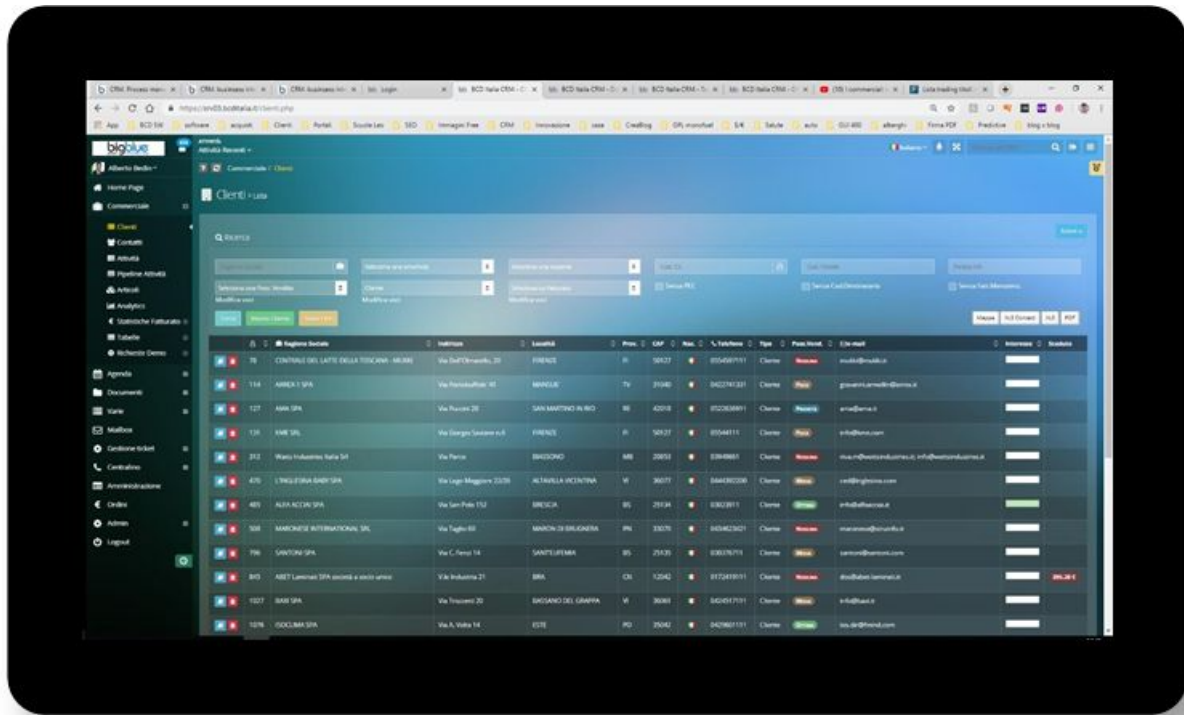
bigblue

Alberto Bedin

Home Page
Commerciale
Clienti
Contatti
Attività
Pipeline Attività
Articoli
Analytics
Statistiche Fatturato
Tabelle
Richieste Demo
Agenda
Documenti
Varie
Mailbox
Gestione ticket
Centralino
Amministrazione
Ordini
Admin
Logout

Attività Recenti

Commerciale / Clienti

Clienti Lista

Ricerca

Senza PEC
Senza Cod.Destinatario
Senza Sett.Merceolog.

Mappa
XLS Contatti
XLS
PDF

| | Ragione Sociale | Indirizzo | Località | Prov. | CAP | Naz. | Telefono | Tipo | Poten.Vend. | E-mail | Interesse | Insoluto |
|---|---|---|---|---|---|---|---|---|---|---|---|---|
| 78 | CENTRALE DEL LATTE DELLA TOSCANA - MUKKI | Via Dell'Olmatello, 20 | FIRENZE | FI | 50127 | | 0554597111 | Cliente | | mukki@mukki.it | | |
| 114 | ARREX 1 SPA | Via Pontebbana 40 | MANSUE | TV | 31040 | | 0422741331 | Cliente | | giovanni.arnoldin@arrex.it | | |
| 127 | AMA SPA | Via Puccini 28 | SAN MARTINO IN RIO | RE | 42018 | | 0522636991 | Cliente | | ama@ama.it | | |
| 131 | KME SRL | Via Giorgio Saviane n.6 | FIRENZE | FI | 50127 | | 05544111 | Cliente | | info@kme.com | | |
| 312 | Waeis Industries Italia Srl | Via Parco | BRASSONO | MB | 20853 | | 03948861 | Cliente | | | | |
| 470 | L'INGLESINA BABY SPA | Via Lago Maggiore 22/26 | ALTAVILLA VICENTINA | VI | 36077 | | 0444392200 | Cliente | | | | |
| 485 | ALFA ACCIAI SPA | Via San Polo 152 | BRESCIA | BS | 25134 | | 03023911 | Cliente | | info@alfaacciai.it | | |
| 508 | MARONESE INTERNATIONAL SRL | Via Taglio 63 | MARON DI BRUGNERA | PN | 33070 | | 0434623021 | Cliente | | | | |
| 796 | SANTONI SPA | Via C. Ferrari 14 | SANTEUFEMIA | BS | 25135 | | 030376711 | Cliente | | santoni@santoni.com | | |
| 843 | ABET Laminati SPA società a socio unico | V.le Industria 21 | BRA | CN | 12042 | | 0172419111 | Cliente | | | | |
| 1027 | BAXI SPA | Via Trozzetti 20 | BASSANO DEL GRAPPA | VI | 36061 | | 0424517111 | Cliente | | info@baxi.it | | |
| 1074 | ISOCLIMA SPA | Via A. Volta 14 | ESTE | PD | 35042 | | 0429601111 | Cliente | | | | |